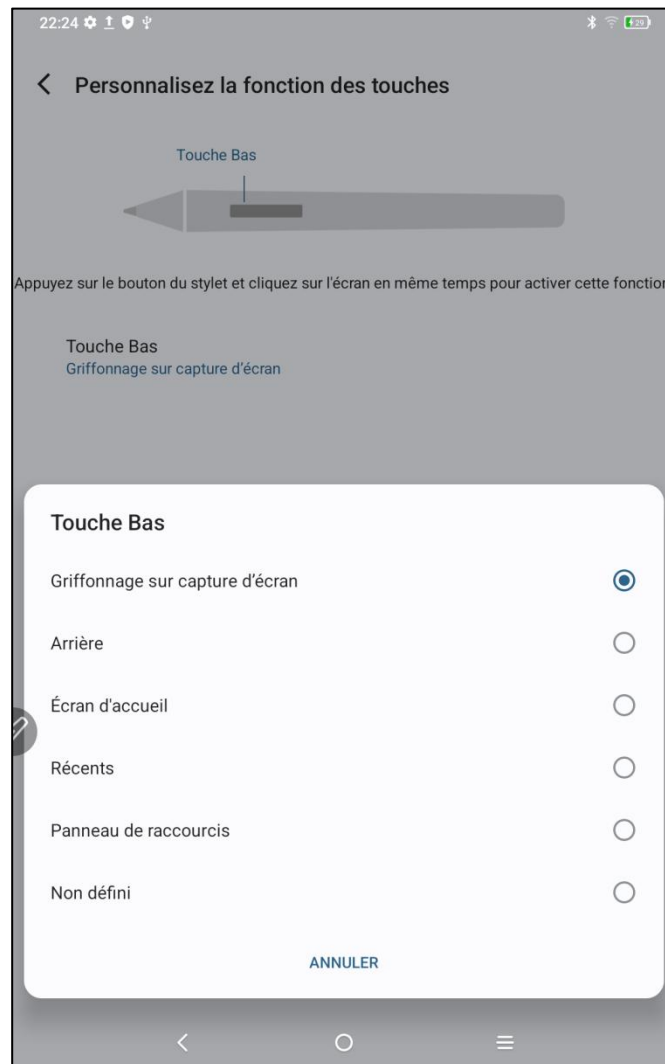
22:24

Personnalisez la fonction des touches

Touche Bas

Appuyez sur le bouton du stylet et cliquez sur l'écran en même temps pour activer cette fonction

Touche Bas
Griffonnage sur capture d'écran

Touche Bas

Griffonnage sur capture d'écran

Arrière

Écran d'accueil

Récents

Panneau de raccourcis

Non défini

ANNULER